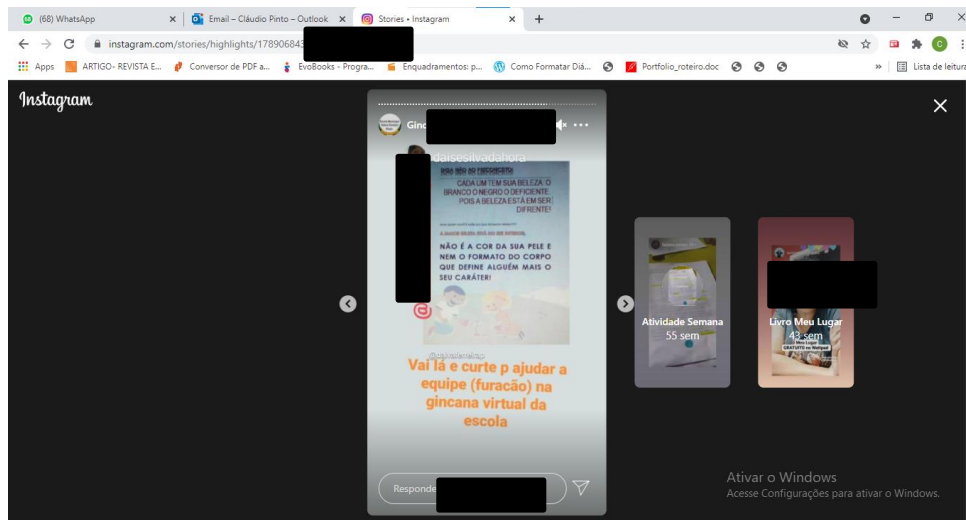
(68) WhatsApp
Email – Cláudio Pinto – Outlook
Stories • Instagram
instagram.com/stories/highlights/17890684
Apps ARTIGO- REVISTA E... Conversor de PDF a... EvoBooks - Progra... Enquadramentos: p... Como Formatar Diá... Portfolio_roteiro.doc
Lista de leitura

Instagram

Ginc

daisesilvadahora

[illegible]
CADA UM TEM SUA BELEZA. O BRANCO O NEGRO O DEFICIENTE. POIS A BELEZA ESTÁ EM SER DIFERENTE!
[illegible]
NÃO É A COR DA SUA PELE E NEM O FORMATO DO CORPO QUE DEFINE ALGUÉM MAIS O SEU CARÁTER!

Vai lá e curte p ajudar a equipe (furacão) na gincana virtual da escola

Responde

Atividade Semana
55 sem

Livro Meu Lugar
43 sem

Ativar o Windows
Acesse Configurações para ativar o Windows.